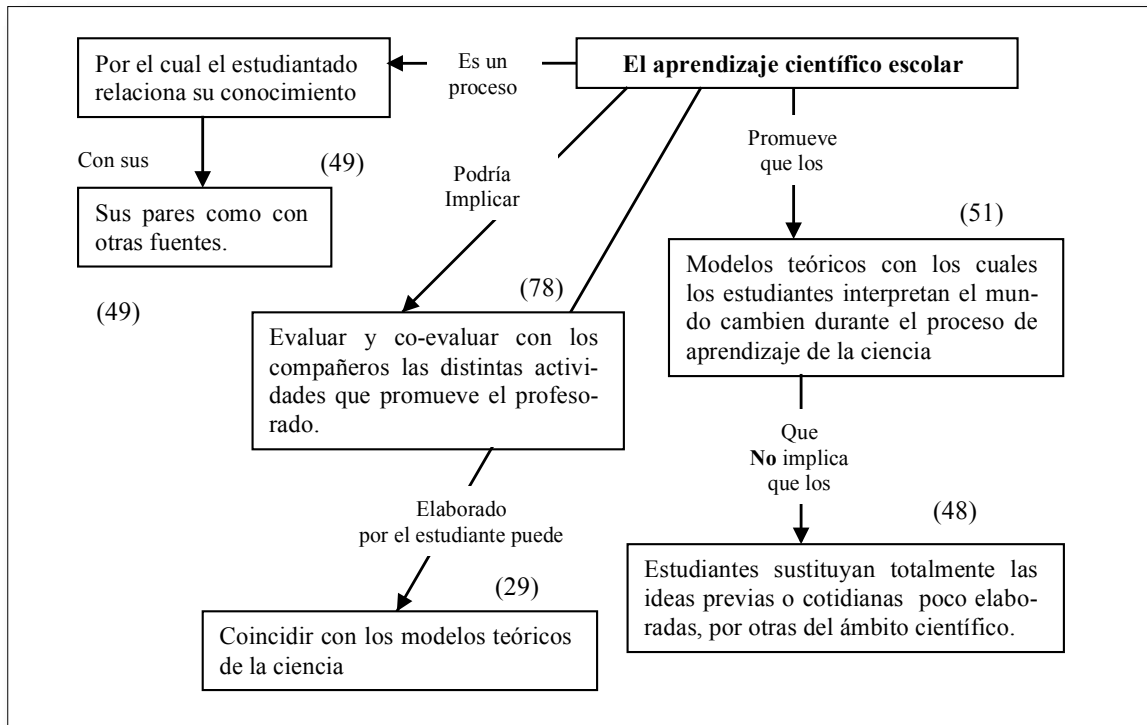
Por el cual el estudiantado relaciona su conocimiento

Es un proceso

El aprendizaje científico escolar

Con sus

(49)

Sus pares como con otras fuentes.

Podría Implicar

Promueve que los

(51)

(49)

(78)

Modelos teóricos con los cuales los estudiantes interpretan el mundo cambien durante el proceso de aprendizaje de la ciencia

Evaluar y co-evaluar con los compañeros las distintas actividades que promueve el profesorado.

Que **No** implica que los

Elaborado por el estudiante puede

(48)

(29)

Estudiantes sustituyan totalmente las ideas previas o cotidianas poco elaboradas, por otras del ámbito científico.

Coincidir con los modelos teóricos de la ciencia